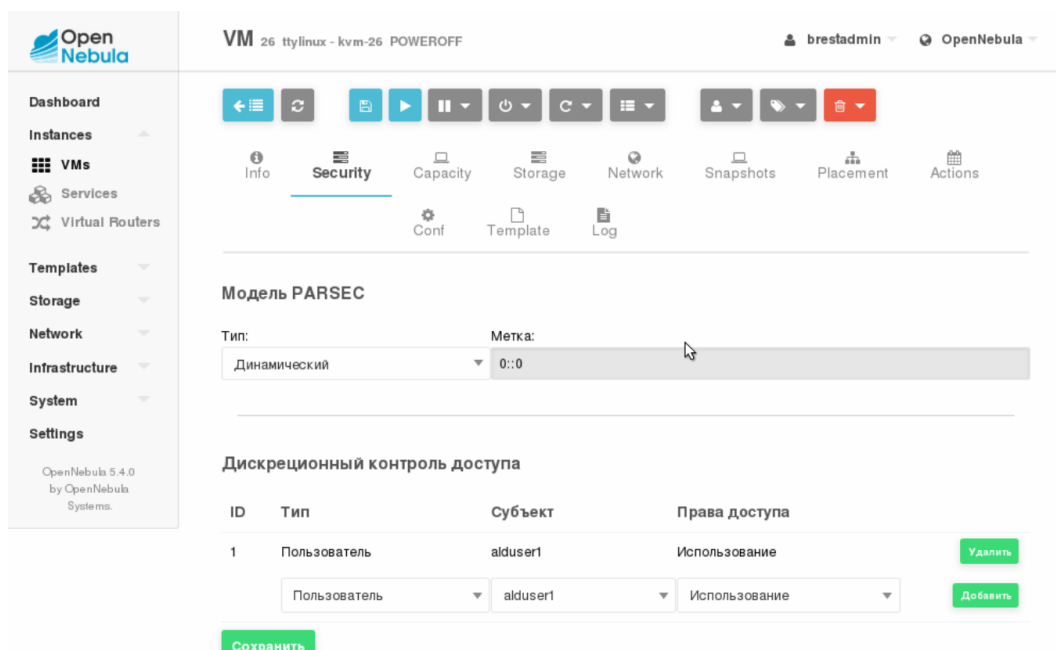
Open Nebula

VM 26 ttylinux - kvm-26 POWEROFF

brestadmin

OpenNebula

Dashboard
Instances
VMs
Services
Virtual Routers
Templates
Storage
Network
Infrastructure
System
Settings

OpenNebula 5.4.0 by OpenNebula Systems.

Info
Security
Capacity
Storage
Network
Snapshots
Placement
Actions
Conf
Template
Log

Модель PARSEC

Тип:
Динамический

Метка:
0::0

Дискреционный контроль доступа

| ID | Тип | Субъект | Права доступа | |
|---|---|---|---|---|
| 1 | Пользователь | alduser1 | Использование | Удалить |
| | Пользователь | alduser1 | Использование | Добавить |

Сохранить